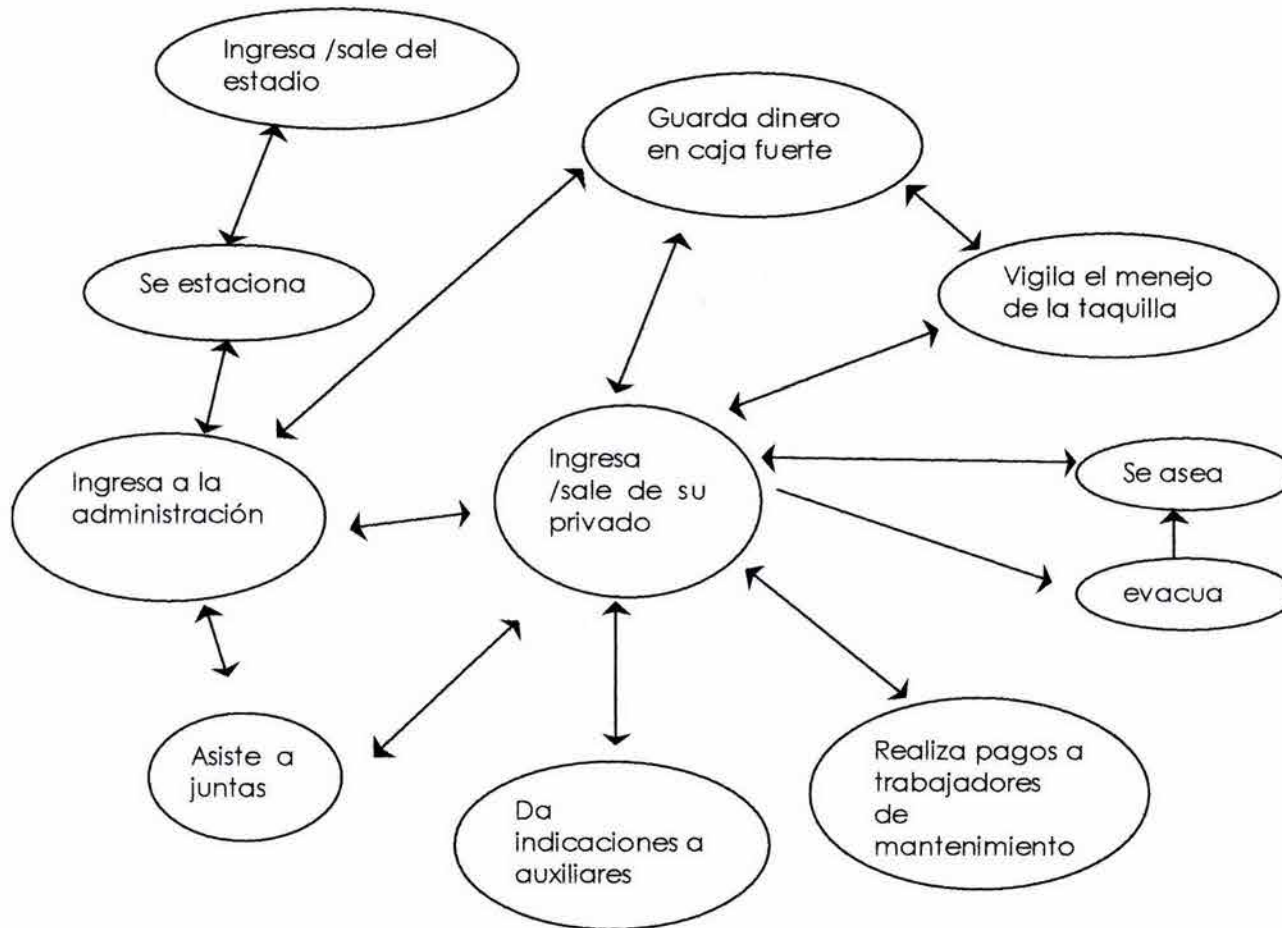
Ingresa /sale del estadio

Guarda dinero en caja fuerte

Se estaciona

Vigila el menejo de la taquilla

Ingresa a la administración

Ingresa /sale de su privado

Se asea

evacua

Asiste a juntas

Da indicaciones a auxiliares

Realiza pagos a trabajadores de mantenimiento